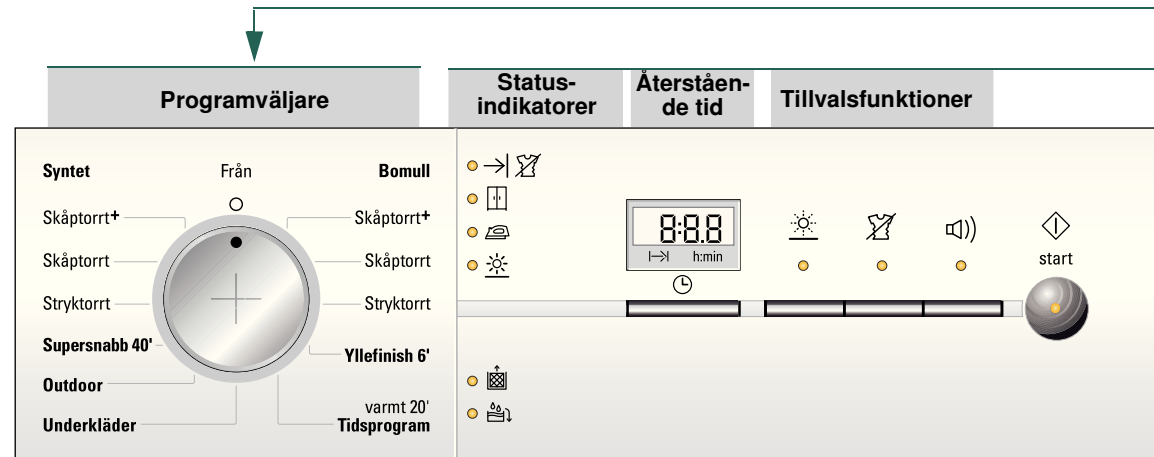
Programväljare

Status-indikatorer

Återstående tid

Tillvalsfunktioner

Syntet

Från

Bomull

Skåptorrt+

Skåptorrt+

Skåptorrt

Skåptorrt

Stryktorrt

Stryktorrt

Supersnabb 40'

Yllefinish 6'

Outdoor

Underkläder

varmt 20'
Tidsprogram

8:8.8

h:min

start